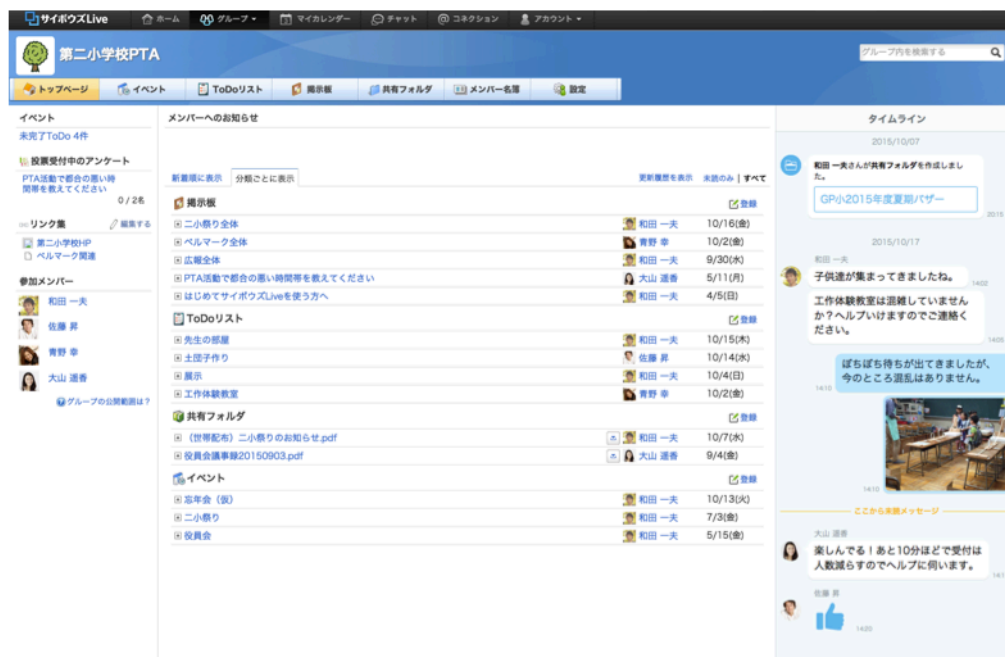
サイボウズLive ホーム グループ マイカレンダー チャット コネクション アカウント

第二小学校PTA

グループ内を検索する

トップページ イベント ToDoリスト 掲示板 共有フォルダ メンバー名簿 設定

イベント
未完了ToDo 4件

投票受付中のアンケート
PTA活動で都合の悪い時間帯を教えてください
0 / 2名

リンク集 編集する
第二小学校HP
ベルマーク関連

参加メンバー
和田 一夫
佐藤 昇
青野 幸
大山 道香

グループの公開範囲は？

メンバーへのお知らせ

新着順に表示 分類ごとに表示 更新履歴を表示 未読のみ | すべて

掲示板 登録

| | | |
|---|---|---|
| 二小祭り全体 | 和田 一夫 | 10/16(金) |
| ベルマーク全体 | 青野 幸 | 10/2(金) |
| 広報全体 | 和田 一夫 | 9/30(水) |
| PTA活動で都合の悪い時間帯を教えてください | 大山 道香 | 5/11(月) |
| はじめてサイボウズLiveを使う方へ | 和田 一夫 | 4/5(日) |

ToDoリスト 登録

| | | |
|---|---|---|
| 先生の部屋 | 和田 一夫 | 10/15(木) |
| 土団子作り | 佐藤 昇 | 10/14(水) |
| 展示 | 和田 一夫 | 10/4(日) |
| 工作体験教室 | 青野 幸 | 10/2(金) |

共有フォルダ 登録

| | | |
|---|---|---|
| （世帯配布）二小祭りのお知らせ.pdf | 和田 一夫 | 10/7(水) |
| 役員会議事録20150903.pdf | 大山 道香 | 9/4(金) |

イベント 登録

| | | |
|---|---|---|
| 忘年会（仮） | 和田 一夫 | 10/13(火) |
| 二小祭り | 和田 一夫 | 7/3(金) |
| 役員会 | 和田 一夫 | 5/15(金) |

タイムライン

2015/10/07

和田 一夫さんが共有フォルダを作成しました。
GP小2015年度夏期バザー
20:15

2015/10/17

和田 一夫
子供達が集まってきましたね。
14:02
工作体験教室は混雑していませんか？ヘルプいけますのでご連絡ください。
14:05

ぼちぼち待ちが出てきましたが、今のところ混乱はありません。
14:10

14:10

ここから未読メッセージ

大山 道香
楽しんでる！あと10分ほどで受付は人数減らすのでヘルプに伺います。
14:1

佐藤 昇
14:20